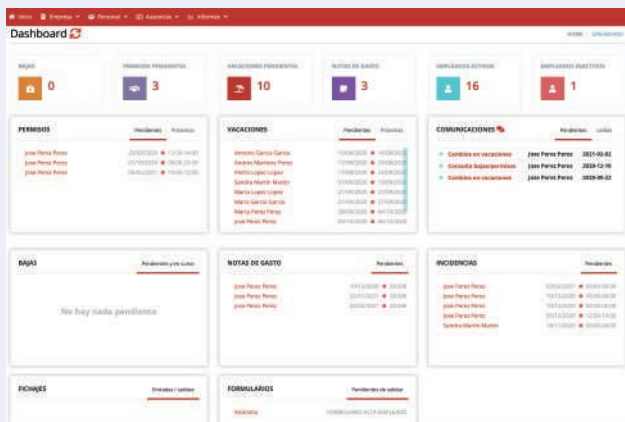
Inicio Empresa Personal Ausencias Informes

Dashboard

HOME / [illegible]

BAJAS
0

PERMISOS PENDIENTES
3

VACACIONES PENDIENTES
10

NOTAS DE GASTO
3

EMPLEADOS ACTIVOS
16

EMPLEADOS INACTIVOS
1

PERMISOS
Pendientes Próximos

| | |
|---|---|
| Jose Perez Perez | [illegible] |
| Jose Perez Perez | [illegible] |
| Jose Perez Perez | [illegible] |

VACACIONES
Pendientes Próximas

| | |
|---|---|
| Antonio Garcia Garcia | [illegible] |
| Andres Martinez Perez | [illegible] |
| Pedro Lopez Lopez | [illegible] |
| Sandra Martin Martin | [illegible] |
| Maria Lopez Lopez | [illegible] |
| Maria Garcia Garcia | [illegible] |
| Maria Perez Perez | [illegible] |
| Jose Perez Perez | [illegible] |

COMUNICACIONES
Pendientes Leídas

| | | |
|---|---|---|
| Cambios en vacaciones | Jose Perez Perez | 2021-02-02 |
| Consulta bajas/permisos | Jose Perez Perez | 2020-12-10 |
| Cambios en vacaciones | Jose Perez Perez | 2020-09-22 |

BAJAS
Pendientes y en curso

No hay nada pendiente

NOTAS DE GASTO
Pendientes

| | |
|---|---|
| Jose Perez Perez | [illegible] |
| Jose Perez Perez | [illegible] |
| Jose Perez Perez | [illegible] |

INCIDENCIAS
Pendientes

| | |
|---|---|
| Jose Perez Perez | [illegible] |
| Jose Perez Perez | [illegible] |
| Jose Perez Perez | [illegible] |
| Jose Perez Perez | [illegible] |
| Sandra Martin Martin | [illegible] |

FICHAJES
Entradas / salidas

FORMULARIOS
Pendientes de validar

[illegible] FORMULARIO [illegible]